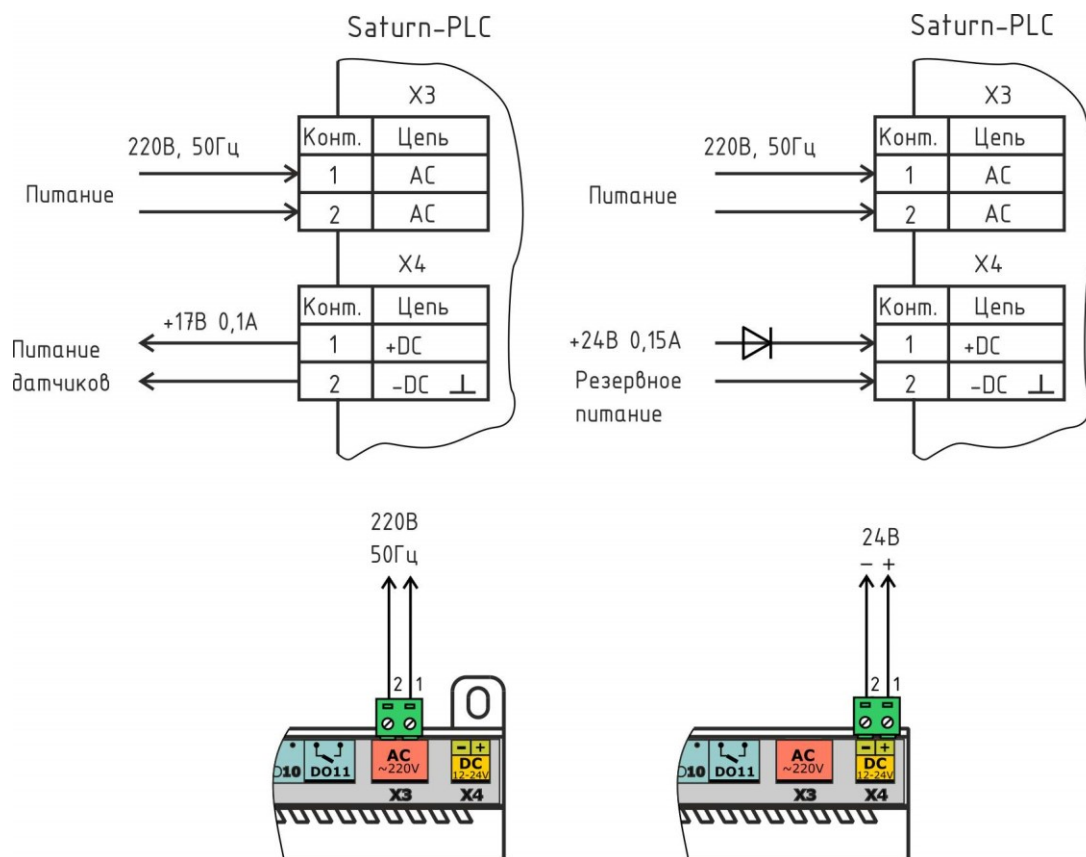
Saturn-PLC

220В, 50Гц

Питание

X3

| Конт. | Цепь |
|---|---|
| 1 | AC |
| 2 | AC |

X4

| Конт. | Цепь |
|---|---|
| 1 | +DC |
| 2 | -DC ⊥ |

+17В 0,1А

Питание датчиков

Saturn-PLC

220В, 50Гц

Питание

X3

| Конт. | Цепь |
|---|---|
| 1 | AC |
| 2 | AC |

X4

| Конт. | Цепь |
|---|---|
| 1 | +DC |
| 2 | -DC ⊥ |

+24В 0,15А

Резервное питание

220В
50Гц

2 1

D10 DO11 AC ~220V DC 12-24V
X3 X4

24В
– +

2 1

D10 DO11 AC ~220V DC 12-24V
X3 X4